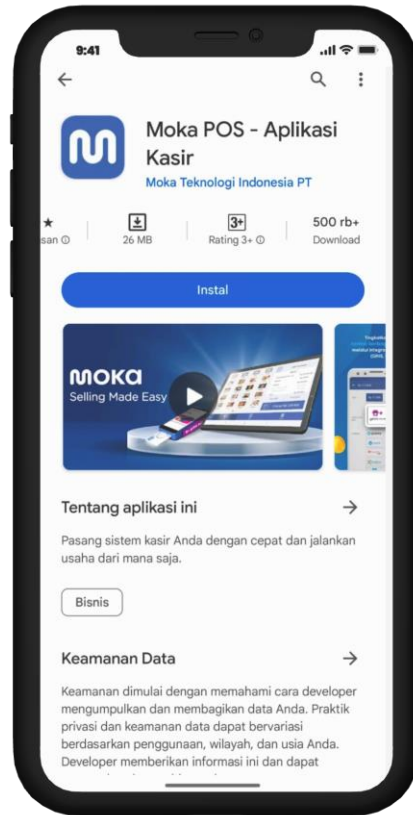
9:41

Moka POS - Aplikasi Kasir
Moka Teknologi Indonesia PT

★
san ⓘ

26 MB

3+
Rating 3+ ⓘ

500 rb+
Download

Instal

moka
Selling Made Easy

Tentang aplikasi ini →

Pasang sistem kasir Anda dengan cepat dan jalankan usaha dari mana saja.

Bisnis

Keamanan Data →

Keamanan dimulai dengan memahami cara developer mengumpulkan dan membagikan data Anda. Praktik privasi dan keamanan data dapat bervariasi berdasarkan penggunaan, wilayah, dan usia Anda. Developer memberikan informasi ini dan dapat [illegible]